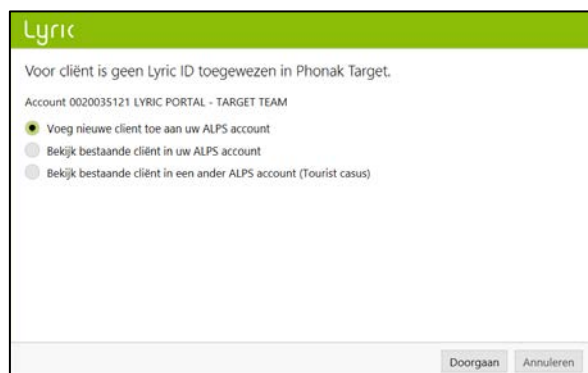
Lyric

Voor cliënt is geen Lyric ID toegewezen in Phonak Target.

Account 0020035121 LYRIC PORTAL - TARGET TEAM

Voeg nieuwe client toe aan uw ALPS account

Bekijk bestaande cliënt in uw ALPS account

Bekijk bestaande cliënt in een ander ALPS account (Tourist casus)

Doorgaan Annuleren